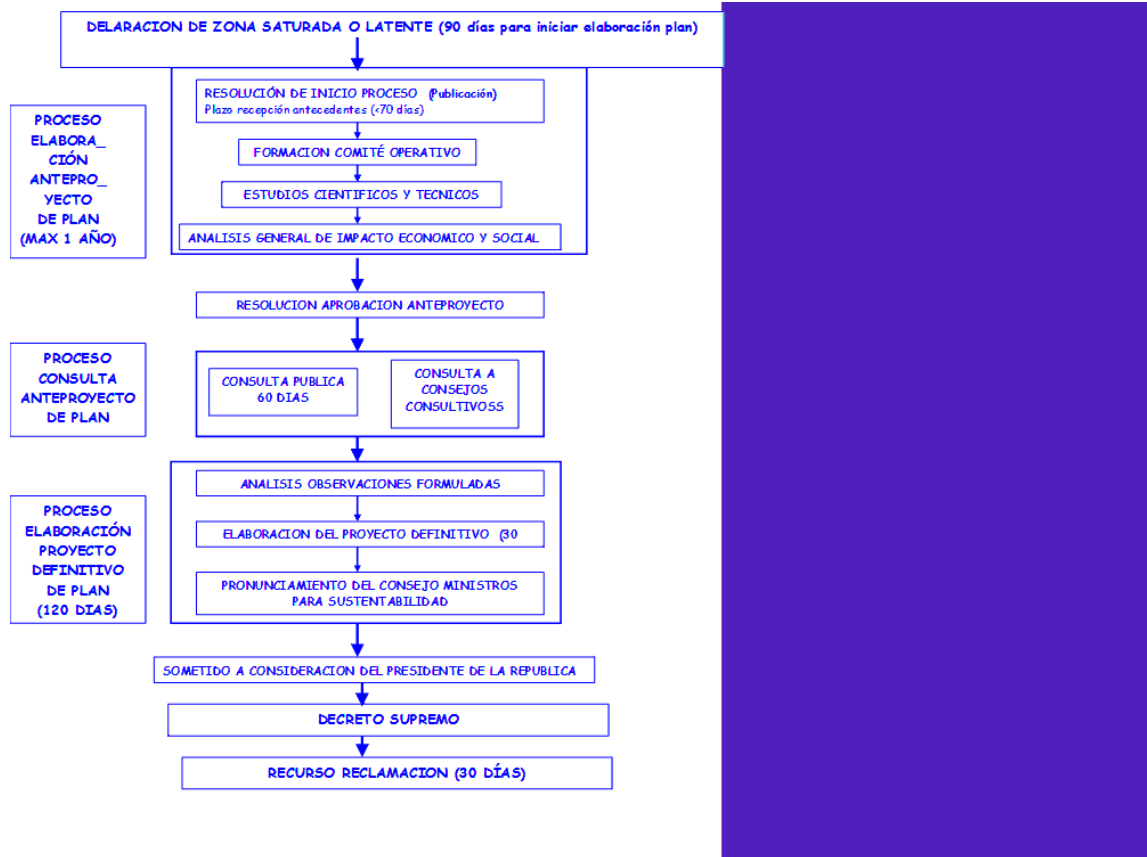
DELARACION DE ZONA SATURADA O LATENTE (90 días para iniciar elaboración plan)

PROCESO ELABORA_ CIÓN ANTEPRO_ YECTO DE PLAN (MAX 1 AÑO)

RESOLUCIÓN DE INICIO PROCESO (Publicación)
Plazo recepción antecedentes (<70 días)

FORMACION COMITÉ OPERATIVO

ESTUDIOS CIENTIFICOS Y TECNICOS

ANALISIS GENERAL DE IMPACTO ECONOMICO Y SOCIAL

RESOLUCION APROBACION ANTEPROYECTO

PROCESO CONSULTA ANTEPROYECTO DE PLAN

CONSULTA PUBLICA 60 DIAS

CONSULTA A CONSEJOS CONSULTIVOSS

PROCESO ELABORACIÓN PROYECTO DEFINITIVO DE PLAN (120 DIAS)

ANALISIS OBSERVACIONES FORMULADAS

ELABORACION DEL PROYECTO DEFINITIVO (30

PRONUNCIAMIENTO DEL CONSEJO MINISTROS PARA SUSTENTABILIDAD

SOMETIDO A CONSIDERACION DEL PRESIDENTE DE LA REPUBLICA

DECRETO SUPREMO

RECURSO RECLAMACION (30 DÍAS)